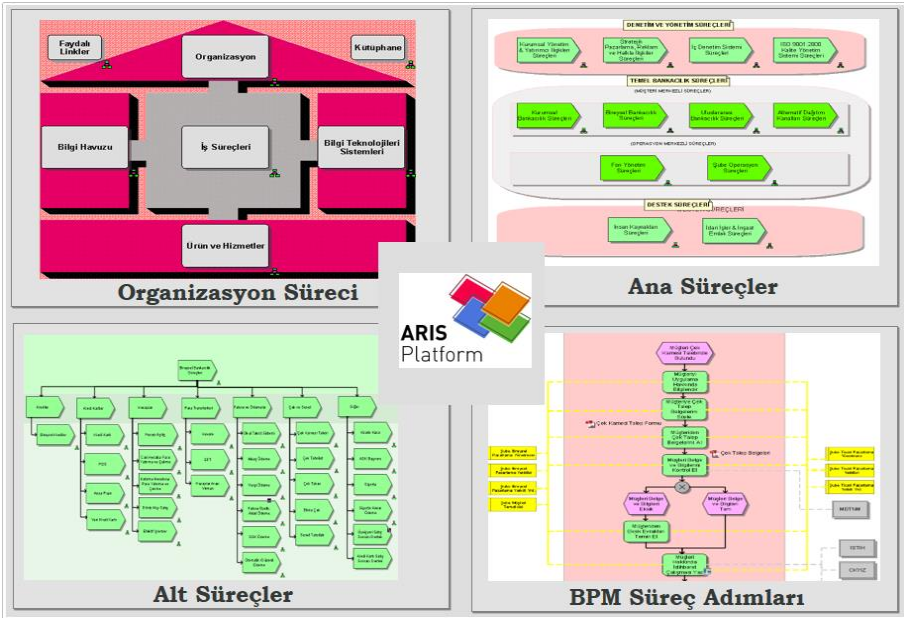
Faydalı Linkler

Organizasyon

Kütüphane

Bilgi Havuzu

İş Süreçleri

Bilgi Teknolojileri Sistemleri

Ürün ve Hizmetler

Organizasyon Süreci

DENETİM VE YÖNETİM SÜREÇLERİ

Kurumsal Yönetim & Yatırımcı İlişkileri Süreçleri

Stratejik Pazarlama, Reklam ve Halkla İlişkiler Süreçleri

İç Denetim Sistemi Süreçleri

ISO 9001:2000 Kalite Yönetim Sistemi Süreçleri

TEMEL BANKACILIK SÜREÇLERİ

(MÜŞTERİ MERKEZLİ SÜREÇLER)

Kurumsal Bankacılık Süreçleri

Bireysel Bankacılık Süreçleri

Uluslararası Bankacılık Süreçleri

Alternatif Dağıtım Kanalları Süreçleri

(OPERASYON MERKEZLİ SÜREÇLER)

Fon Yönetimi Süreçleri

Şube Operasyon Süreçleri

DESTEK SÜREÇLERİ

İnsan Kaynakları Süreçleri

İdari İşler & İnşaat Emlak Süreçleri

Ana Süreçler

ARIS Platform

Bireysel Bankacılık Süreçleri

Kredili

Kredi Kartları

Mevduat

Para Transferleri

Fatura ve Ödemeler

Çek ve Senet

Diğer

Alt Süreçler

Müşteri Çek Karnesi Talebinde Bulundu

Çek Karnesi Talep Formu

Çek Talep Belgeleri

Şube Bireysel Pazarlama Yetkilisi

Şube Müşteri Temsilcisi

Şube Ticari Pazarlama Yetkilisi

MEDYUM

SİSTEM

ÇIKTIZ

BPM Süreç Adımları